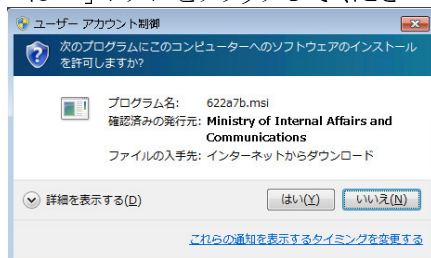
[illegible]

ユーザー アカウント制御

次のプログラムにこのコンピューターへのソフトウェアのインストールを許可しますか?

プログラム名: 622a7b.msi
確認済みの発行元: Ministry of Internal Affairs and Communications
ファイルの入手先: インターネットからダウンロード

詳細を表示する(D)

はい(Y)

いいえ(N)

これらの通知を表示するタイミングを変更する